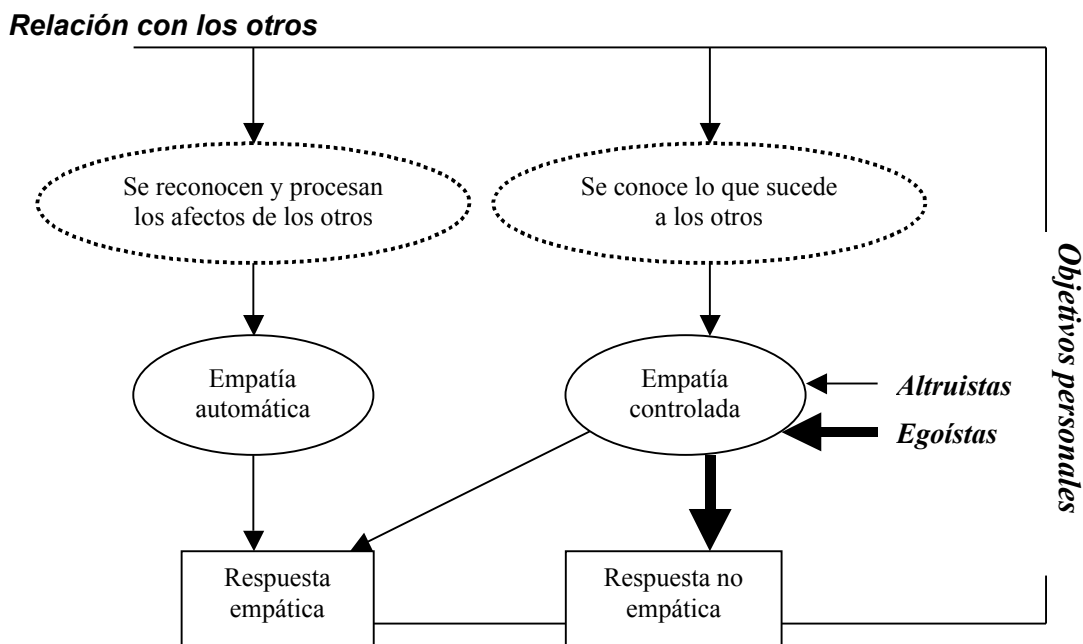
Relación con los otros

Se reconocen y procesan los afectos de los otros

Se conoce lo que sucede a los otros

Objetivos personales

Empatía automática

Empatía controlada

Altruistas

Egoístas

Respuesta empática

Respuesta no empática